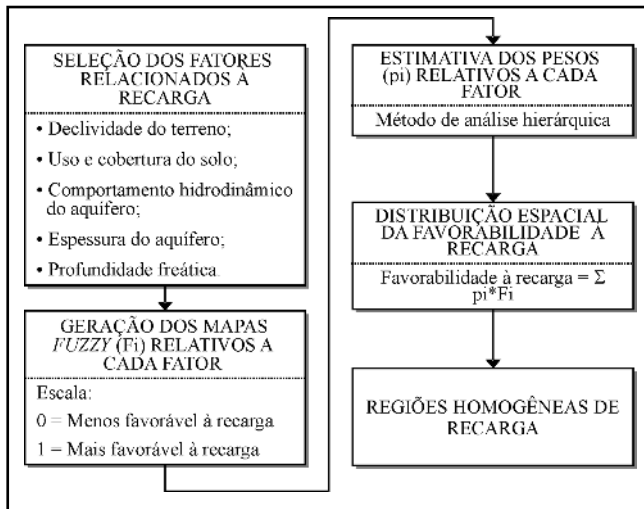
SELEÇÃO DOS FATORES RELACIONADOS À RECARGA

• Declividade do terreno;

• Uso e cobertura do solo;

• Comportamento hidrodinâmico do aquífero;

• Espessura do aquífero;

• Profundidade freática

GERAÇÃO DOS MAPAS *FUZZY* (Fi) RELATIVOS A CADA FATOR

Escala:

0 = Menos favorável à recarga

1 = Mais favorável à recarga

ESTIMATIVA DOS PESOS (pi) RELATIVOS A CADA FATOR

Método de análise hierárquica

DISTRIBUIÇÃO ESPACIAL DA FAVORABILIDADE À RECARGA

Favorabilidade à recarga = $\Sigma$ pi*Fi

REGIÕES HOMOGÊNEAS DE RECARGA